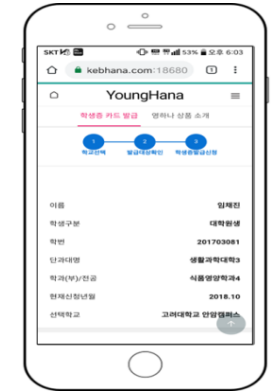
SKT 53% 오후 6:03

kebhana.com:18680

1

YoungHana

학생증 카드 발급

영하나 상품 소개

1

2

3

학교선택

발급대상확인

학생증발급신청

이름

임채진

학생구분

대학원생

학번

201703081

단과대명

생활과학대학3

학과(부)/전공

식품영양학과4

현재신청년월

2018.10

선택학교

고려대학교 안암캠퍼스